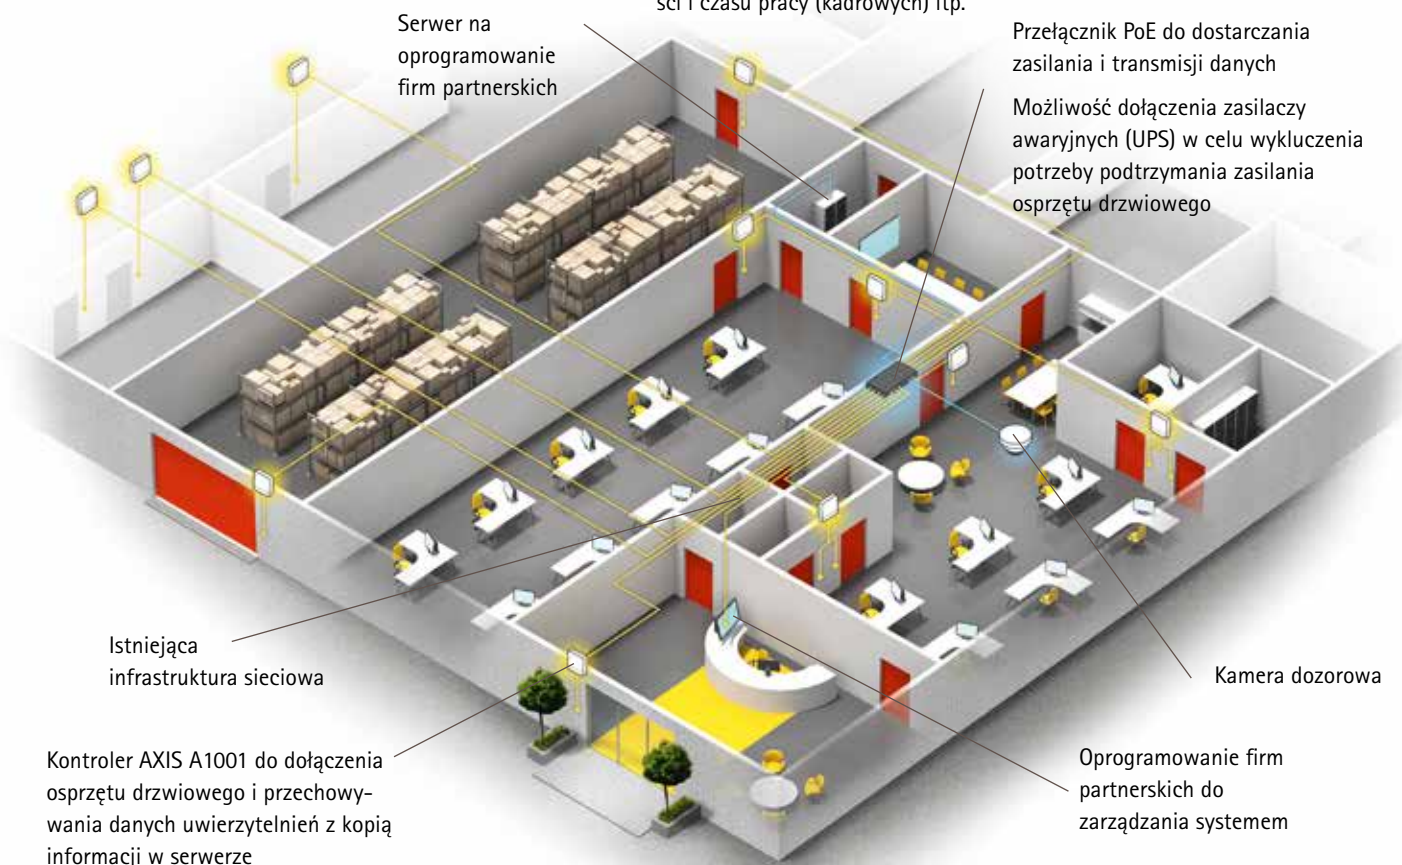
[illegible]ści i czasu pracy (kadrowych) itp.

Serwer na oprogramowanie firm partnerskich

Przełącznik PoE do dostarczania zasilania i transmisji danych

Możliwość dołączenia zasilaczy awaryjnych (UPS) w celu wykluczenia potrzeby podtrzymania zasilania osprzętu drzwiowego

Istniejąca infrastruktura sieciowa

Kamera dozorowa

Kontroler AXIS A1001 do dołączenia osprzętu drzwiowego i przechowywania danych uwierzytelnień z kopią informacji w serwerze

Oprogramowanie firm partnerskich do zarządzania systemem